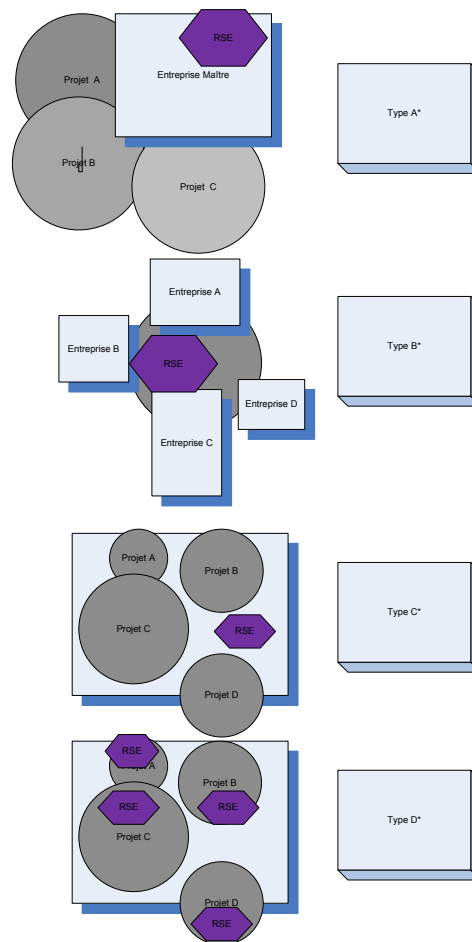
Projet A
Entreprise Maître
RSE
Projet B
Projet C
Type A*

Entreprise A
Entreprise B
RSE
Entreprise D
Entreprise C
Type B*

Projet A
Projet B
Projet C
RSE
Projet D
Type C*

RSE
Projet A
Projet B
RSE
RSE
Projet C
Projet D
RSE
Type D*